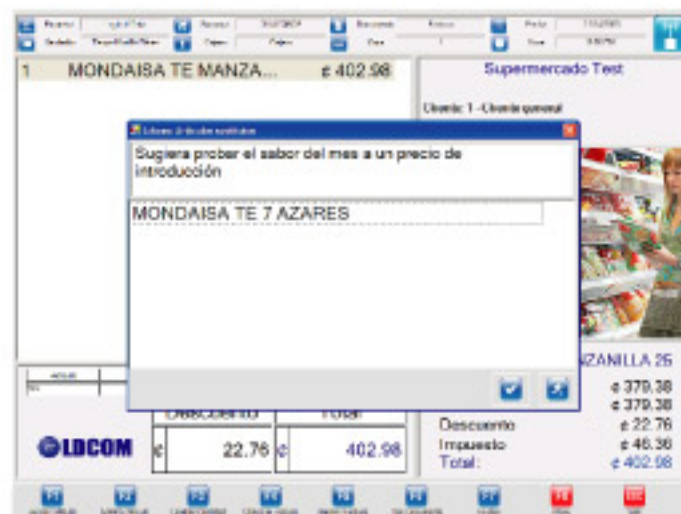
1 MONDAISA TE MANZA... ¢ 402.98

Supermercado Test

Cliente: 1 - Cliente general

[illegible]

Sugiera probar el sabor del mes a un precio de introducción

MONDAISA TE 7 AZARES

ZANILLA 25

¢ 379.38
¢ 379.38

Descuento ¢ 22.76
Impuesto ¢ 46.36
Total: ¢ 402.98

Descuento | Total
¢ 22.76 | ¢ 402.98

LDCOM